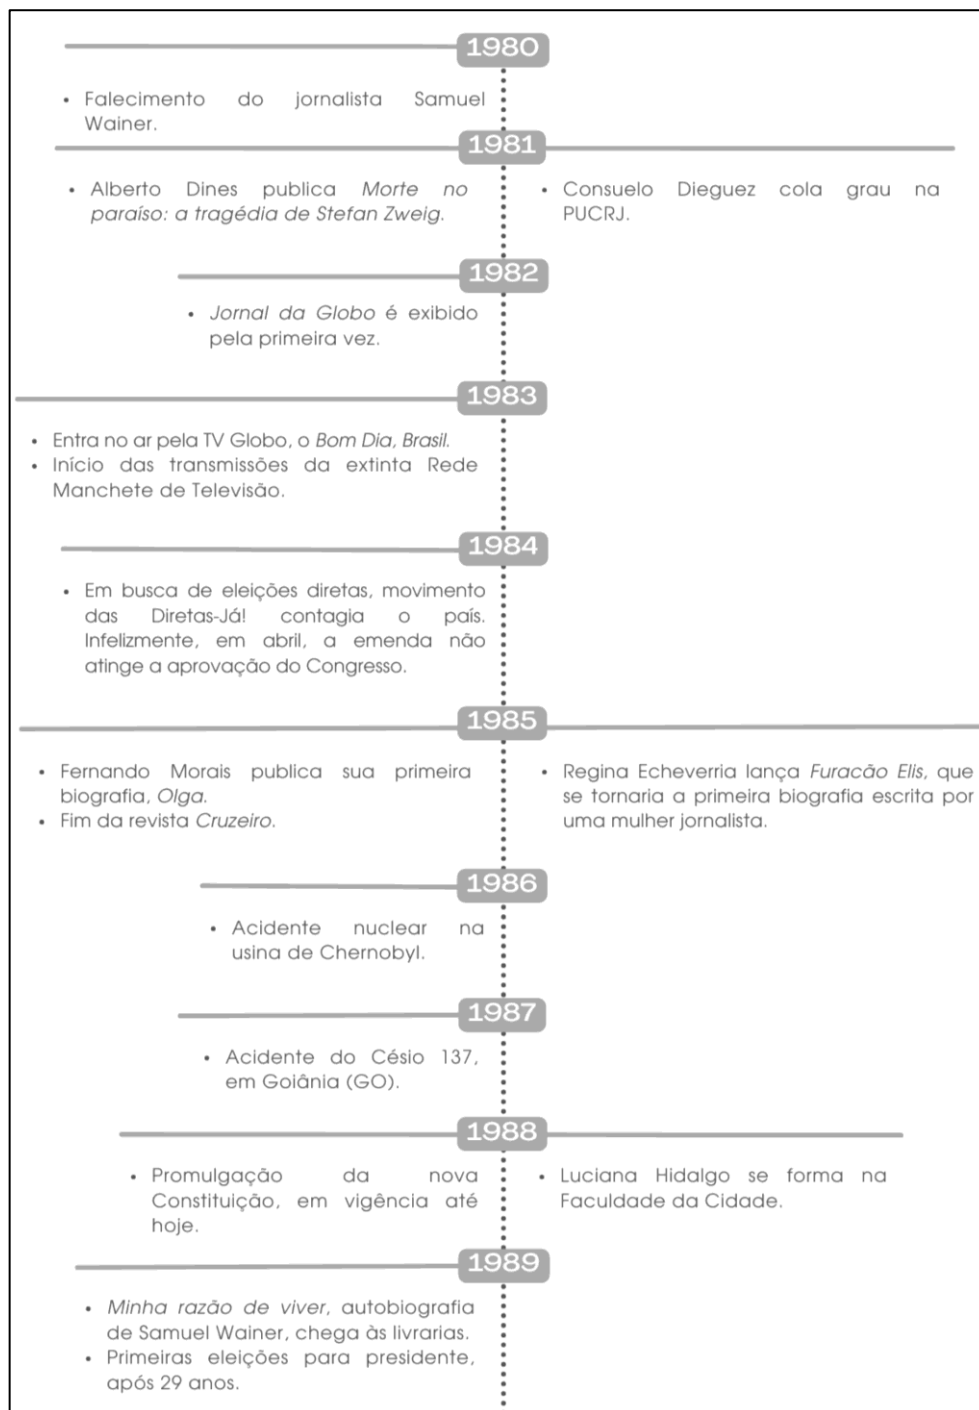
1980

• Falecimento do jornalista Samuel Wainer.

1981

• Alberto Dines publica *Morte no paraíso: a tragédia de Stefan Zweig*.

• Consuelo Dieguez cola grau na PUCRJ.

1982

• *Jornal da Globo* é exibido pela primeira vez.

1983

• Entra no ar pela TV Globo, o *Bom Dia, Brasil*.
• Início das transmissões da extinta Rede Manchete de Televisão.

1984

• Em busca de eleições diretas, movimento das Diretas-Já! contagia o país. Infelizmente, em abril, a emenda não atinge a aprovação do Congresso.

1985

• Fernando Morais publica sua primeira biografia, *Olga*.
• Fim da revista *Cruzeiro*.

• Regina Echeverria lança *Furacão Elis*, que se tornaria a primeira biografia escrita por uma mulher jornalista.

1986

• Acidente nuclear na usina de Chernobyl.

1987

• Acidente do Césio 137, em Goiânia (GO).

1988

• Promulgação da nova Constituição, em vigência até hoje.

• Luciana Hidalgo se forma na Faculdade da Cidade.

1989

• *Minha razão de viver*, autobiografia de Samuel Wainer, chega às livrarias.
• Primeiras eleições para presidente, após 29 anos.